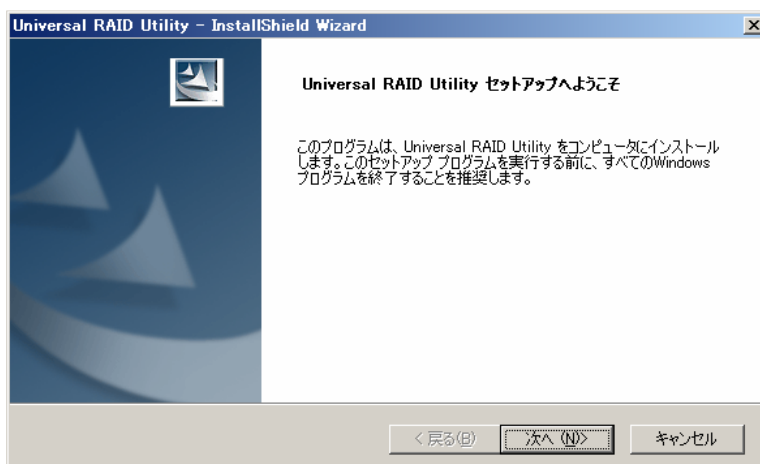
Universal RAID Utility - InstallShield Wizard

X

Universal RAID Utility セットアップへようこそ

このプログラムは、Universal RAID Utility をコンピュータにインストールします。このセットアップ プログラムを実行する前に、すべてのWindowsプログラムを終了することを推奨します。

< 戻る(B)

次へ (N)>

キャンセル